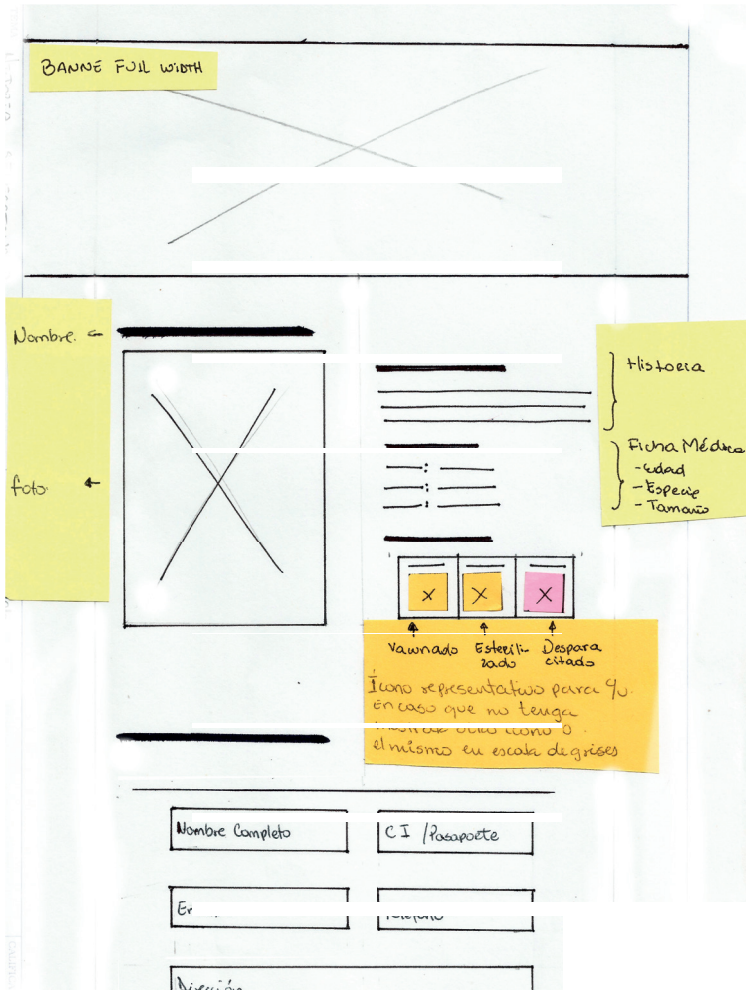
BANNE FULL WIDTH

Nombre

foto

Historia

Ficha Médica
-Edad
-Especie
-Tamaño

x x x

Vacunado
Esterilizado
Desparasitado

Icono representativo para q/u en caso que no tenga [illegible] otro icono o el mismo en escala de grises

Nombre Completo

CI /Pasaporte

E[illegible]

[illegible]

Dirección